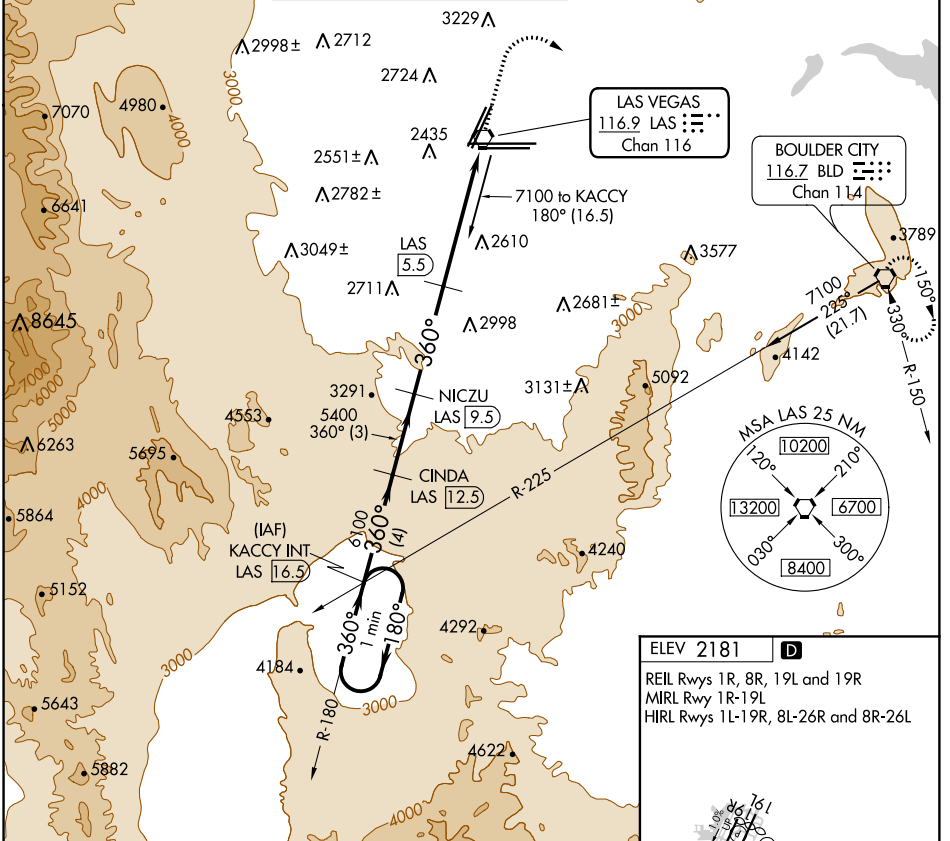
3229
2998±
2712
2724
7070
4980
3000
4000
LAS VEGAS
116.9 LAS
Chan 116
2435
2551±
2782±
7100 to KACCY
180° (16.5)
BOULDER CITY
116.7 BLD
Chan 114
6641
3789
LAS
5.5
2610
3049±
3577
2711
2681±
7100
225°
(21.7)
150°
330°
8645
2998
3000
360°
4142
R-150
7000
6000
3291
NICZU
3131±
5092
5000
5400
360° (3)
LAS 9.5
4553
MSA LAS 25 NM
6263
CINDA
LAS 12.5
10200
120°
210°
5695
R-225
4000
13200
6700
5864
6100
360°
(4)
(IAF)
KACCY INT
LAS 16.5
4240
030°
300°
8400
5152
360°
1 min
180°
4292
3000
4184
ELEV 2181
D
REIL Rwys 1R, 8R, 19L and 19R
MIRL Rwy 1R-19L
HIRL Rwys 1L-19R, 8L-26R and 8R-26L
5643
3000
R-180
4622
5882
4000
19L
19R